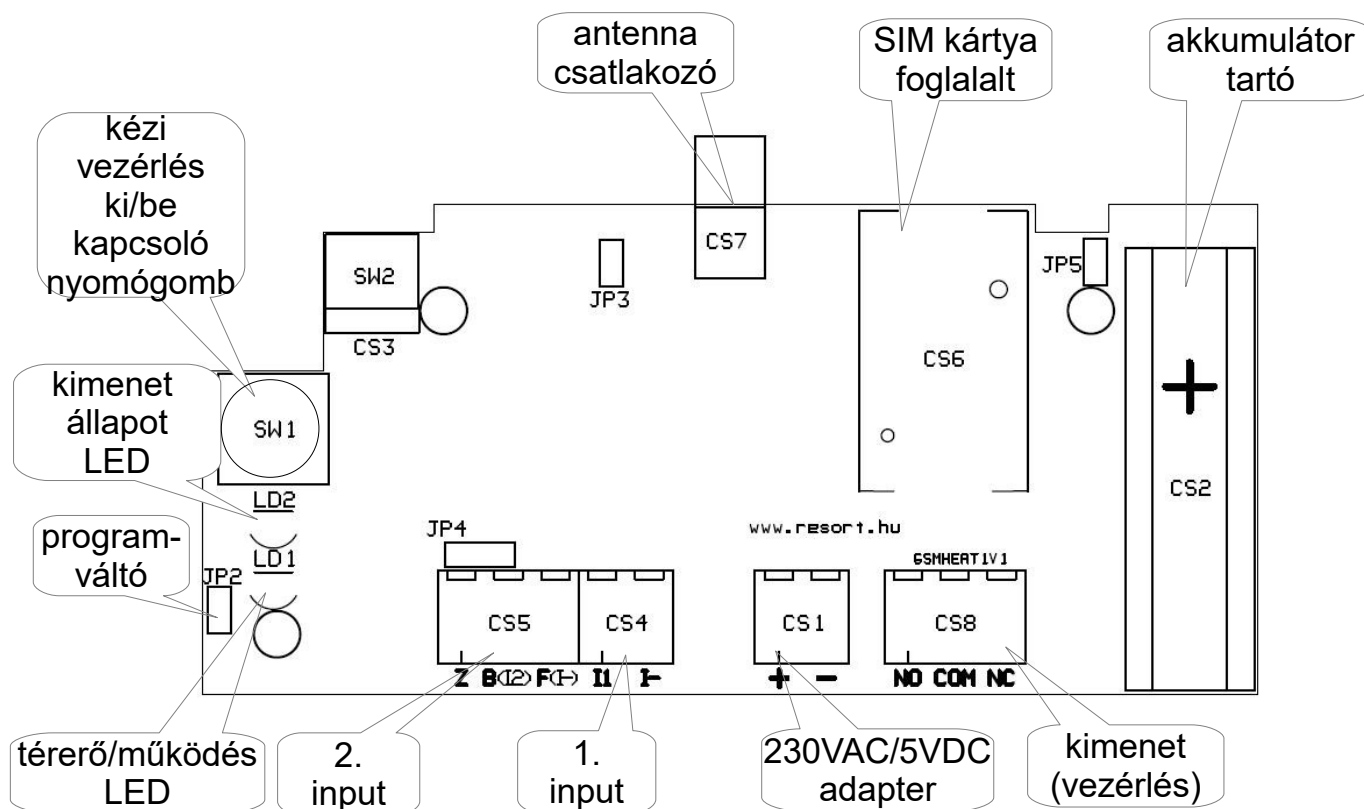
antenna csatlakozó

SIM kártya foglalalt

akkumulátor tartó

kézi vezérlés ki/be kapcsoló nyomógomb

SW2

CS3

JP3

CS7

CS6

JP5

CS2

kimenet állapot LED

SW1

LD2

LD1

program-váltó

JP2

JP4

www.resort.hu

GSMHEAT1V1

CS5

CS4

CS1

CS8

Z B(12) F(-) I1 I-

+ −

NO COM NC

térerő/működés LED

2. input

1. input

230VAC/5VDC adapter

kimenet (vezérlés)